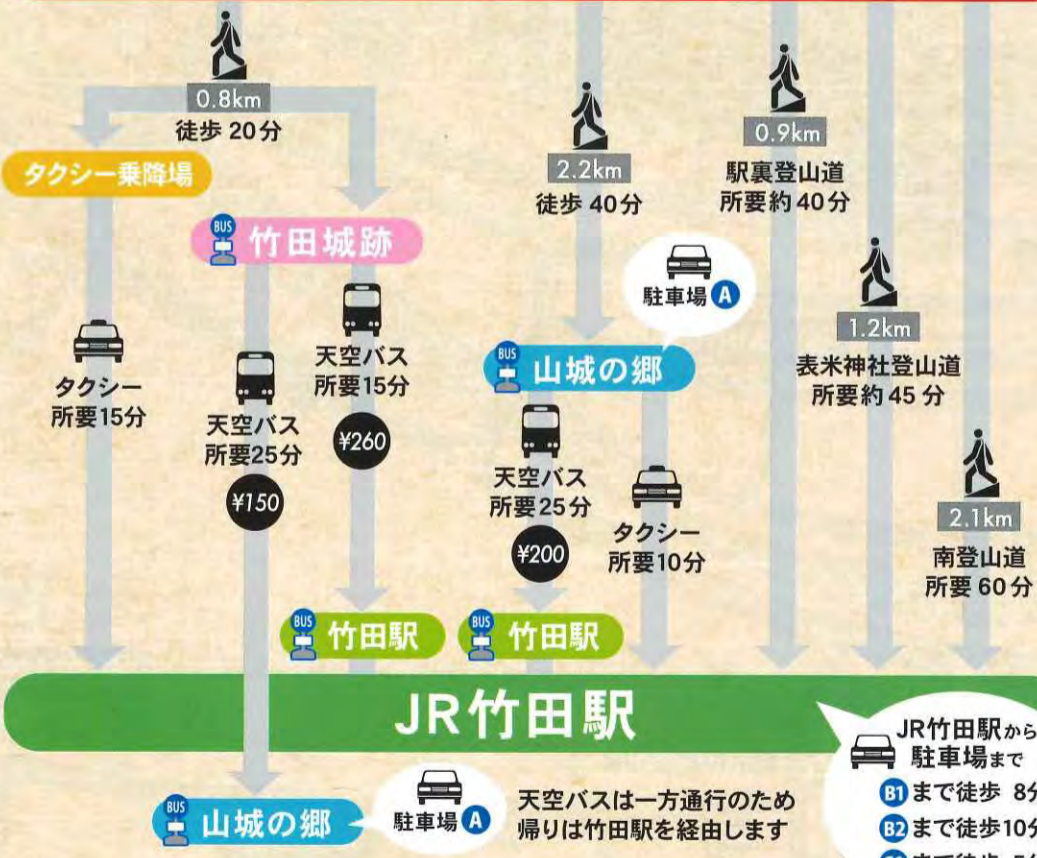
0.8km
徒歩 20分

タクシー乗降場

BUS 竹田城跡

2.2km
徒歩 40分

0.9km
駅裏登山道
所要約 40分

駐車場 A

BUS 山城の郷

1.2km
表米神社登山道
所要約 45 分

タクシー
所要15分

天空バス
所要15分

¥260

天空バス
所要25分

¥150

天空バス
所要25分

¥200

タクシー
所要10分

2.1km
南登山道
所要 60分

BUS 竹田駅

BUS 竹田駅

JR竹田駅

JR竹田駅から
駐車場まで
B1まで徒歩 8分
B2まで徒歩10分
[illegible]

BUS 山城の郷

駐車場 A

天空バスは一方通行のため
帰りは竹田駅を経由します